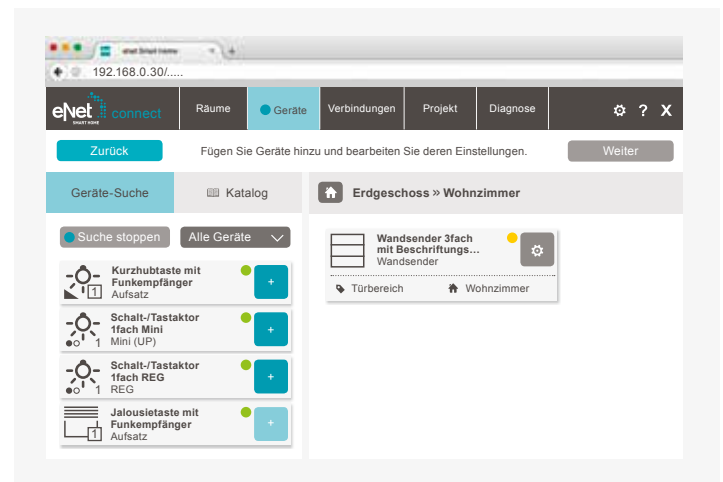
eNet Smart Home

192.168.0.30/.....

eNet SMART HOME connect

Räume

Geräte

Verbindungen

Projekt

Diagnose

⚙ ? X

Zurück

Fügen Sie Geräte hinzu und bearbeiten Sie deren Einstellungen.

Weiter

Geräte-Suche

Katalog

Erdgeschoss » Wohnzimmer

Suche stoppen

Alle Geräte

Kurzhubtaste mit Funkempfänger
Aufsatz

1

+

Schalt-/Tastaktor 1fach Mini
Mini (UP)

1

+

Schalt-/Tastaktor 1fach REG
REG

1

+

Jalousietaste mit Funkempfänger
Aufsatz

1

+

Wandsender 3fach mit Beschriftungs...
Wandsender

Türbereich

Wohnzimmer